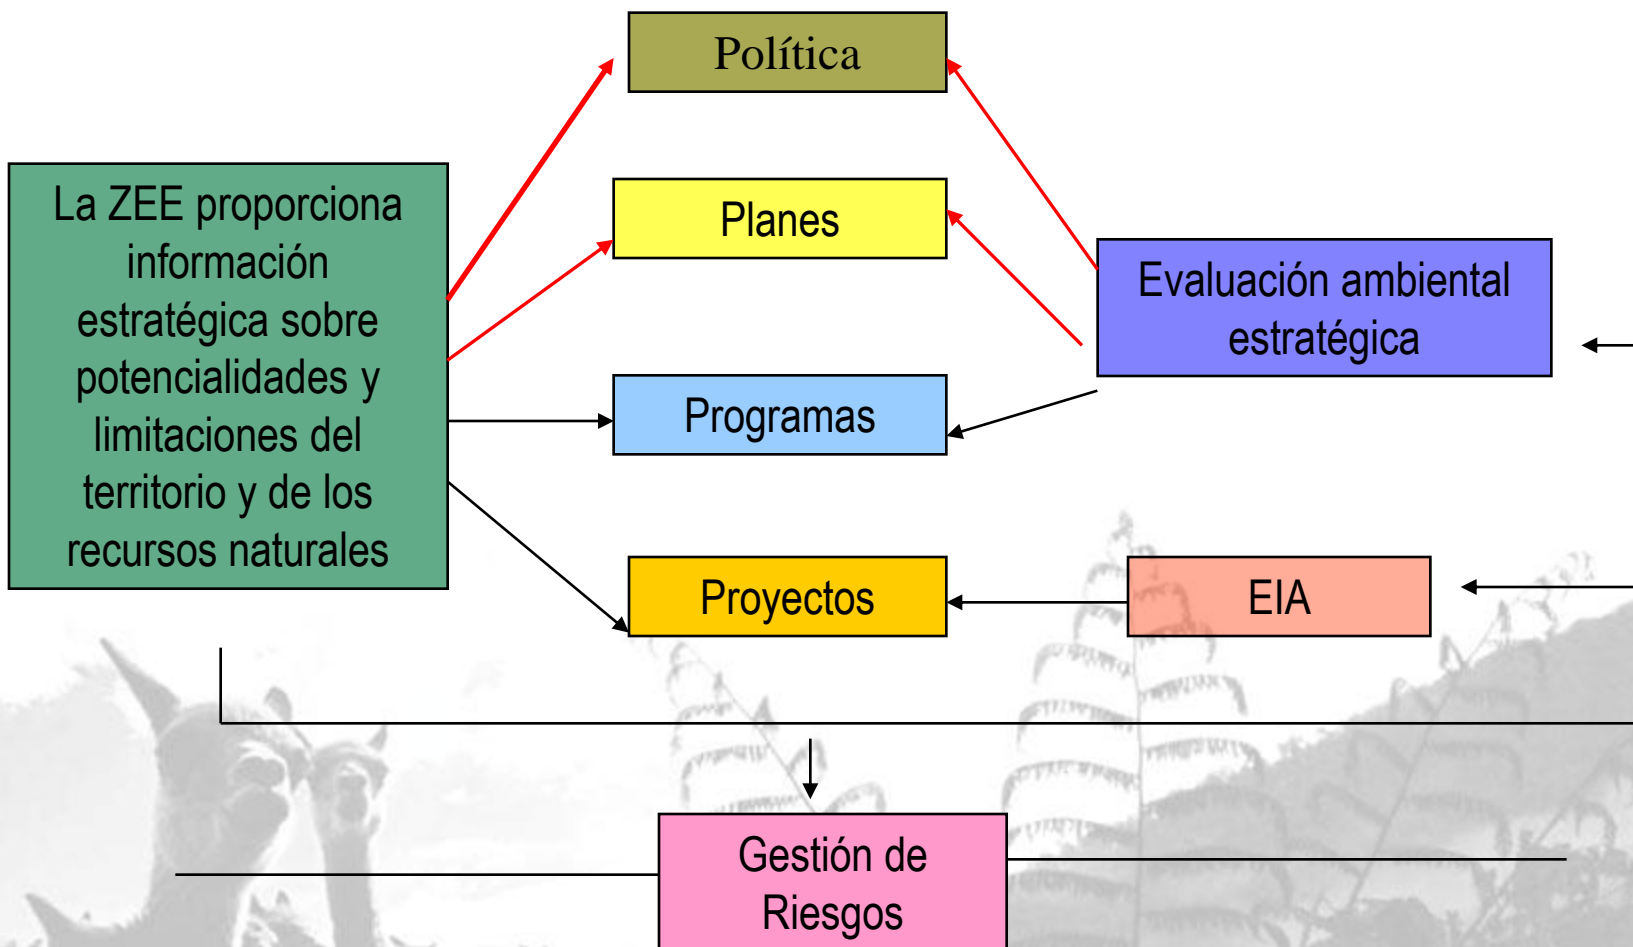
Política

Planes

Programas

Proyectos

La ZEE proporciona información estratégica sobre potencialidades y limitaciones del territorio y de los recursos naturales

Evaluación ambiental estratégica

EIA

Gestión de Riesgos